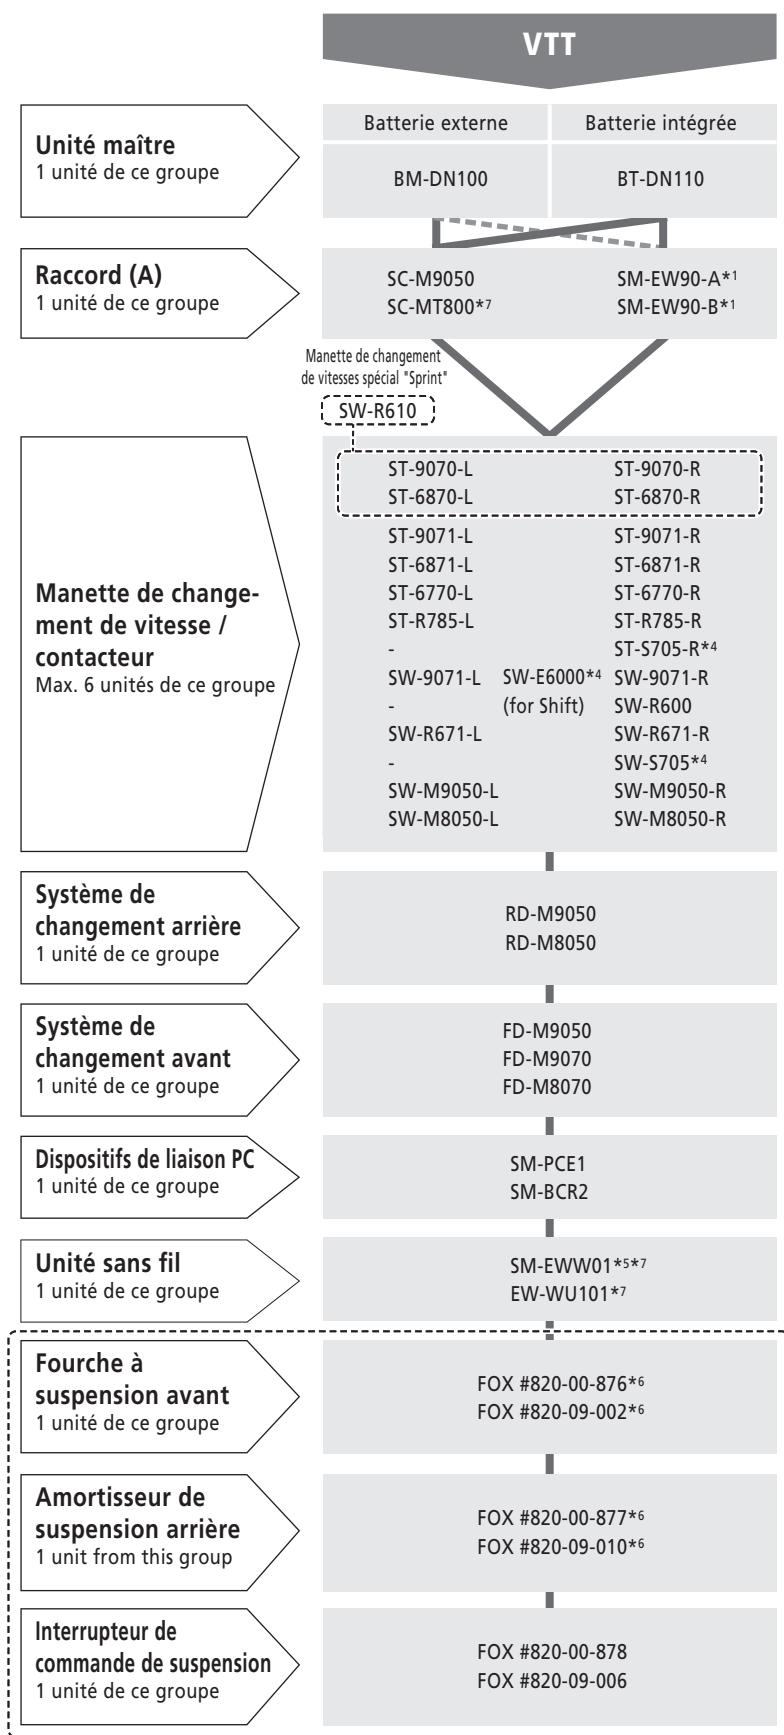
VTT

Unité maître
1 unité de ce groupe

| Batterie externe | Batterie intégrée |
|---|---|
| BM-DN100 | BT-DN110 |

Raccord (A)
1 unité de ce groupe

SC-M9050
SC-MT800*7
SM-EW90-A*1
SM-EW90-B*1

Manette de changement de vitesses spécial "Sprint"
SW-R610

Manette de changement de vitesse / contacteur
Max. 6 unités de ce groupe

ST-9070-L ST-9070-R
ST-6870-L ST-6870-R
ST-9071-L ST-9071-R
ST-6871-L ST-6871-R
ST-6770-L ST-6770-R
ST-R785-L ST-R785-R
- ST-S705-R*4
SW-9071-L SW-E6000*4 (for Shift) SW-9071-R
- SW-R600
SW-R671-L SW-R671-R
- SW-S705*4
SW-M9050-L SW-M9050-R
SW-M8050-L SW-M8050-R

Système de changement arrière
1 unité de ce groupe

RD-M9050
RD-M8050

Système de changement avant
1 unité de ce groupe

FD-M9050
FD-M9070
FD-M8070

Dispositifs de liaison PC
1 unité de ce groupe

SM-PCE1
SM-BCR2

Unité sans fil
1 unité de ce groupe

SM-EWW01*5*7
EW-WU101*7

Fourche à suspension avant
1 unité de ce groupe

FOX #820-00-876*6
FOX #820-09-002*6

Amortisseur de suspension arrière
1 unit from this group

FOX #820-00-877*6
FOX #820-09-010*6

Interrupteur de commande de suspension
1 unité de ce groupe

FOX #820-00-878
FOX #820-09-006